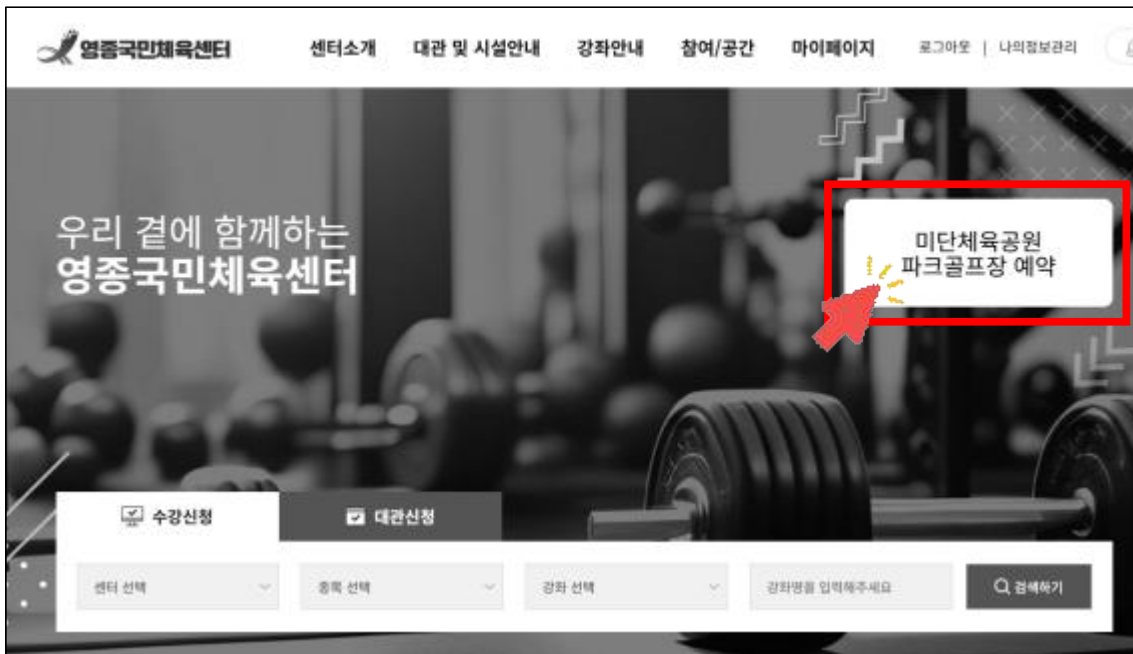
영종국민체육센터

센터소개 대관 및 시설안내 강좌안내 참여/공간 마이페이지 로그아웃 | 나의정보관리

우리 곁에 함께하는
영종국민체육센터

미단체육공원
파크골프장 예약

수강신청 대관신청

센터 선택 종목 선택 강좌 선택 강좌명을 입력해주세요 검색하기